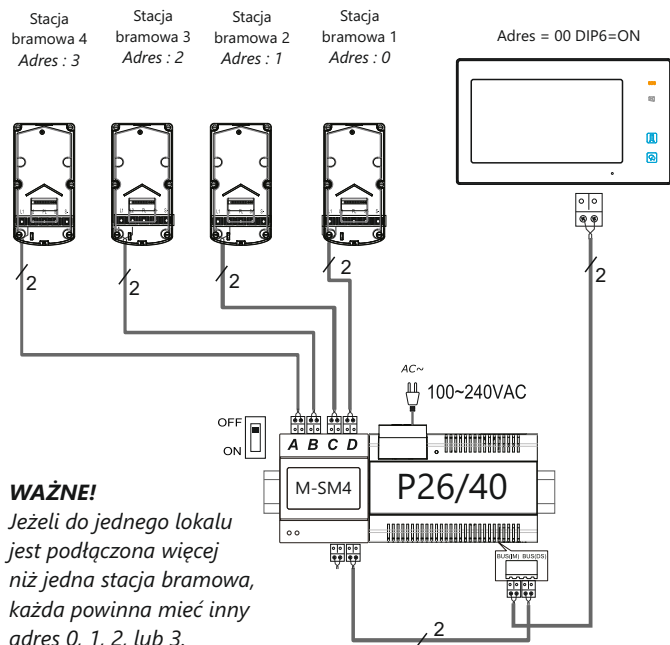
Stacja bramowa 4
Adres : 3

Stacja bramowa 3
Adres : 2

Stacja bramowa 2
Adres : 1

Stacja bramowa 1
Adres : 0

Adres = 00 DIP6=ON

2

2

2

2

2

AC~
100~240VAC

OFF
ON

A B C D

M-SM4

P26/40

BUS(M) BUS(DS)

2

WAŻNE!
Jeżeli do jednego lokalu jest podłączona więcej niż jedna stacja bramowa, każda powinna mieć inny adres 0, 1, 2, lub 3.